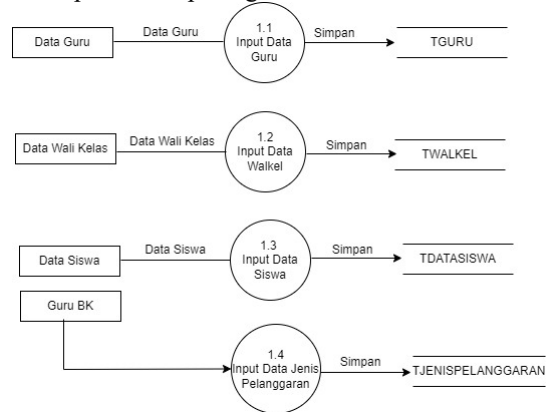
Data Guru

Data Guru

1.1
Input Data
Guru

Simpan

TGURU

Data Wali Kelas

Data Wali Kelas

1.2
Input Data
Walkel

Simpan

TWALKEL

Data Siswa

Data Siswa

1.3
Input Data
Siswa

Simpan

TDATASISWA

Guru BK

1.4
Input Data Jenis
Pelanggaran

Simpan

TJENISPELANGGARAN